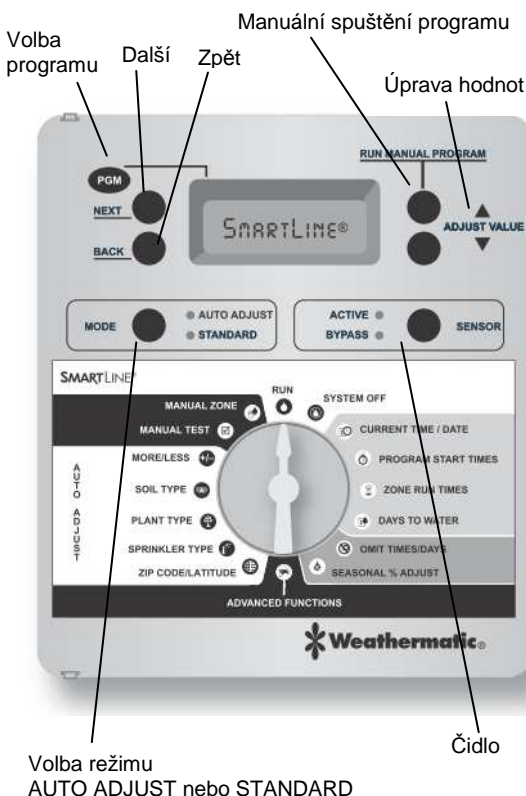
Volba programu

Další

Zpět

Manuální spuštění programu

Úprava hodnot

PGM

NEXT

BACK

SmartLine®

RUN MANUAL PROGRAM

ADJUST VALUE

MODE

AUTO ADJUST

STANDARD

ACTIVE

BYPASS

SENSOR

SMARTLINE

RUN

MANUAL ZONE

SYSTEM OFF

MANUAL TEST

CURRENT TIME / DATE

MORE/LESS

PROGRAM START TIMES

AUTO ADJUST

SOIL TYPE

ZONE RUN TIMES

PLANT TYPE

DAYS TO WATER

SPRINKLER TYPE

OMIT TIMES/DAYS

ZIP CODE/LATITUDE

SEASONAL % ADJUST

ADVANCED FUNCTIONS

Weathermatic®

Volba režimu
AUTO ADJUST nebo STANDARD

Čidlo